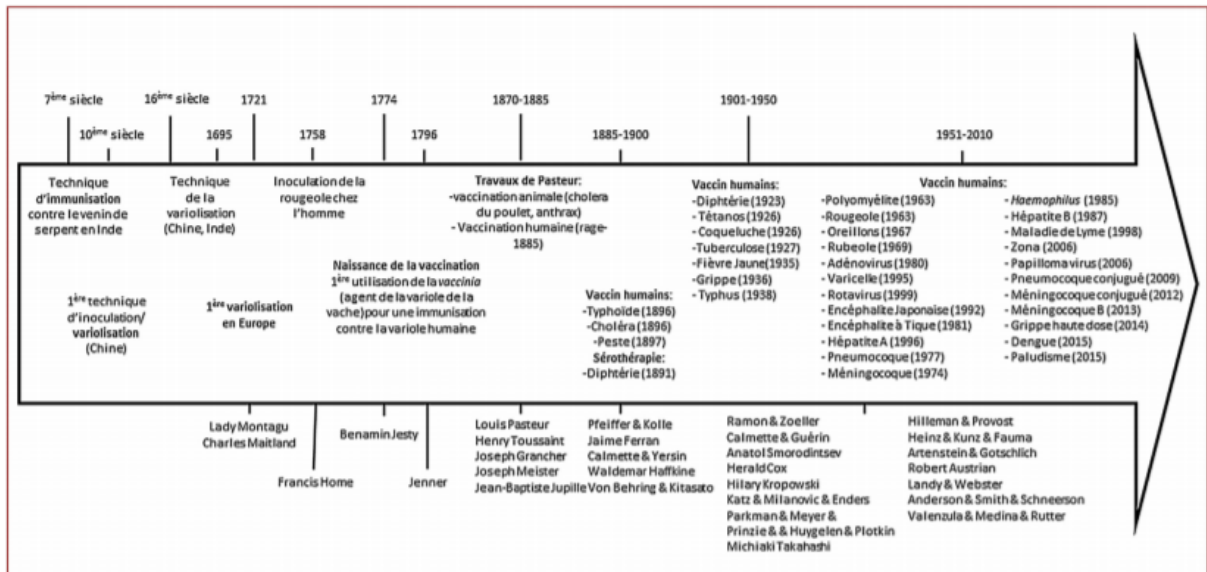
$7^{ème}$ siècle

$10^{ème}$ siècle

$16^{ème}$ siècle

1695

1721

1758

1774

1796

1870-1885

1885-1900

1901-1950

1951-2010

Technique d'immunisation contre le venin de serpent en Inde

$1^{ère}$ technique d'inoculation/ variolisation (Chine)

Technique de la variolisation (Chine, Inde)

$1^{ère}$ variolisation en Europe

Inoculation de la rougeole chez l'homme

Naissance de la vaccination
$1^{ère}$ utilisation de la *vaccinia* (agent de la variole de la vache) pour une immunisation contre la variole humaine

Travaux de Pasteur:
-vaccination animale (cholera du poulet, anthrax)
- Vaccination humaine (rage-1885)

Vaccin humains:
-Typhoïde (1896)
-Choléra (1896)
-Peste (1897)
Sérothérapie:
-Diphtérie (1891)

Vaccin humains:
-Diphtérie (1923)
-Tétanos (1926)
-Coqueluche (1926)
-Tuberculose (1927)
-Fièvre Jaune (1935)
-Grippe (1936)
- Typhus (1938)

Vaccin humains:
-Polyomyélite (1963)
-Rougeole (1963)
-Oreillons (1967
-Rubeole (1969)
- Adénovirus (1980)
- Varicelle (1995)
- Rotavirus (1999)
- Encéphalite Japonaise (1992)
- Encéphalite à Tique (1981)
- Hépatite A (1996)
- Pneumocoque (1977)
- Méningocoque (1974)
- *Haemophilus* (1985)
- Hépatite B (1987)
- Maladie de Lyme (1998)
- Zona (2006)
- Papillomavirus (2006)
- Pneumocoque conjugué (2009)
- Méningocoque conjugué (2012)
- Méningocoque B (2013)
- Grippe haute dose (2014)
- Dengue (2015)
- Paludisme (2015)

Lady Montagu
Charles Maitland

Francis Home

Benamin Jesty

Jenner

Louis Pasteur
Henry Toussaint
Joseph Grancher
Joseph Meister
Jean-Baptiste Jupille

Pfeiffer & Kolle
Jaime Ferran
Calmette & Yersin
Waldemar Haffkine
Von Behring & Kitasato

Ramon & Zoeller
Calmette & Guérin
Anatol Smorodintsev
Herald Cox
Hilary Kropowski
Katz & Milanovic & Enders
Parkman & Meyer &
Prinzie & & Huygelen & Plotkin
Michiaki Takahashi

Hilleman & Provost
Heinz & Kunz & Fauma
Artenstein & Gotschlich
Robert Austrian
Landy & Webster
Anderson & Smith & Schneerson
Valenzula & Medina & Rutter